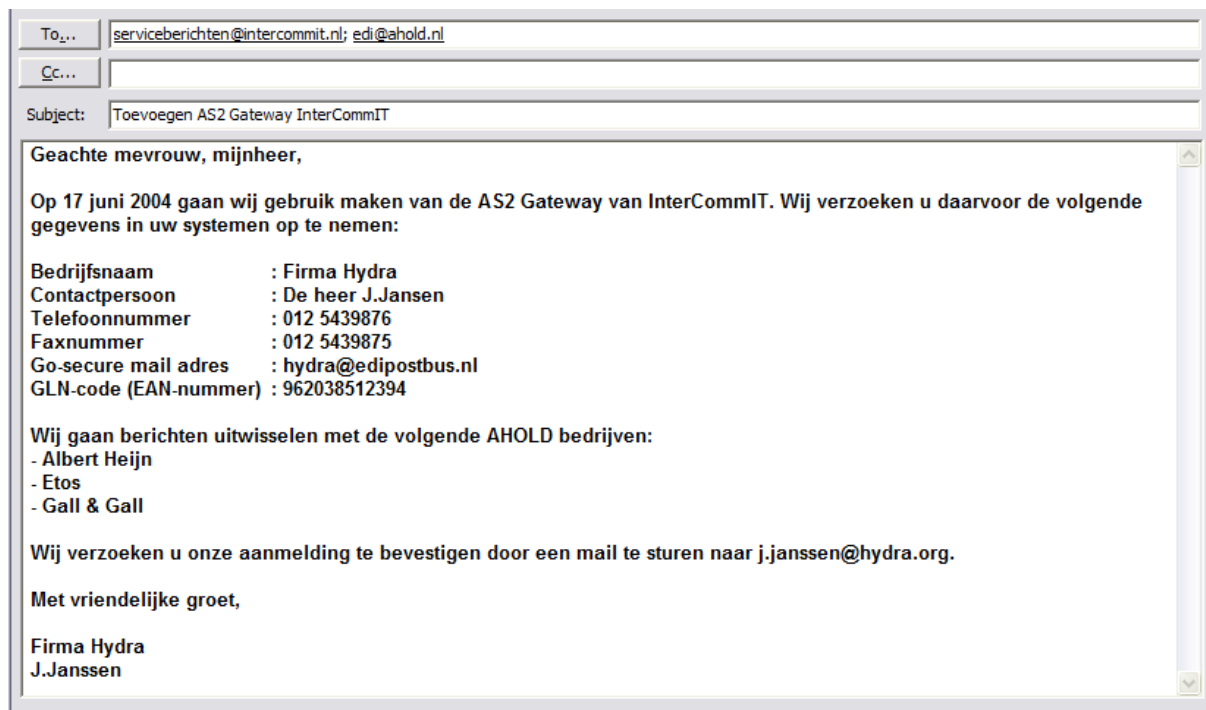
To... serviceberichten@intercommit.nl; edi@ahold.nl

Cc...

Subject: Toevoegen AS2 Gateway InterCommIT

Geachte mevrouw, mijnheer,

Op 17 juni 2004 gaan wij gebruik maken van de AS2 Gateway van InterCommIT. Wij verzoeken u daarvoor de volgende gegevens in uw systemen op te nemen:

Bedrijfsnaam : Firma Hydra
Contactpersoon : De heer J.Jansen
Telefoonnummer : 012 5439876
Faxnummer : 012 5439875
Go-secure mail adres : hydra@edipostbus.nl
GLN-code (EAN-nummer) : 962038512394

Wij gaan berichten uitwisselen met de volgende AHOLD bedrijven:
- Albert Heijn
- Etos
- Gall & Gall

Wij verzoeken u onze aanmelding te bevestigen door een mail te sturen naar j.janssen@hydra.org.

Met vriendelijke groet,

Firma Hydra
J.Janssen